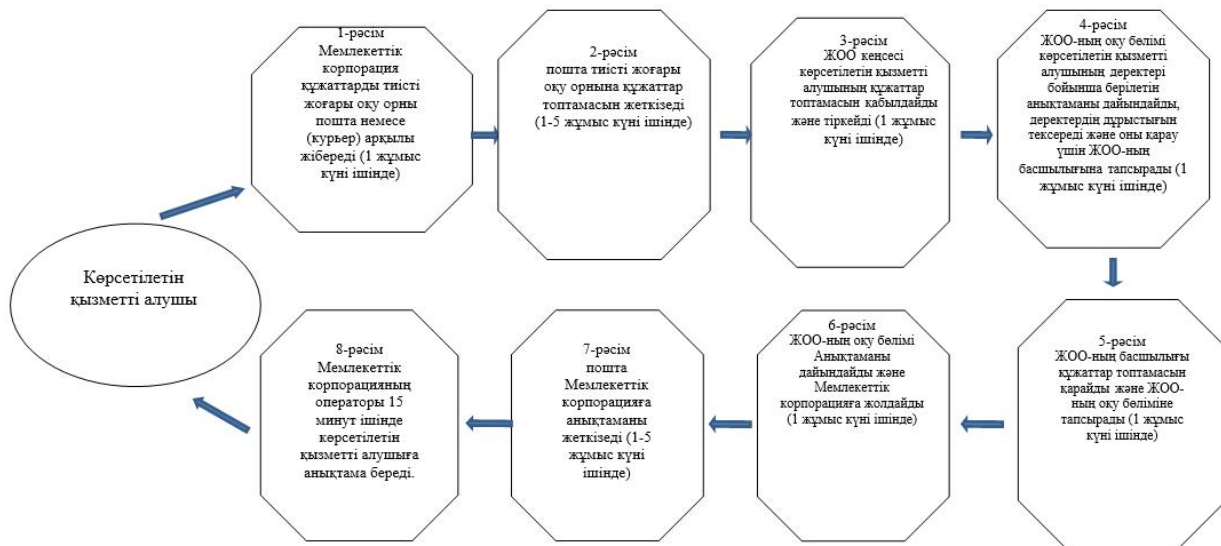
Көрсетілетін қызметті алушы

1-рәсім
Мемлекеттік корпорация құжаттарды тиісті жоғары оқу орны пошта немесе (курьер) арқылы жібереді (1 жұмыс күні ішінде)

2-рәсім
пошта тиісті жоғары оқу орнына құжаттар топтамасын жеткізеді (1-5 жұмыс күні ішінде)

3-рәсім
ЖОО кеңсесі көрсетілетін қызметті алушының құжаттар топтамасын қабылдайды және тіркейді (1 жұмыс күні ішінде)

4-рәсім
ЖОО-ның оқу бөлімі көрсетілетін қызметті алушының деректері бойынша берілетін анықтаманы дайындайды, деректердің дұрыстығын тексереді және оны қарау үшін ЖОО-ның басшылығына тапсырады (1 жұмыс күні ішінде)

5-рәсім
ЖОО-ның басшылығы құжаттар топтамасын қарайды және ЖОО-ның оқу бөліміне тапсырады (1 жұмыс күні ішінде)

6-рәсім
ЖОО-ның оқу бөлімі Анықтаманы дайындайды және Мемлекеттік корпорацияға жолдайды (1 жұмыс күні ішінде)

7-рәсім
пошта Мемлекеттік корпорацияға анықтаманы жеткізеді (1-5 жұмыс күні ішінде)

8-рәсім
Мемлекеттік корпорацияның операторы 15 минут ішінде көрсетілетін қызметті алушыға анықтама береді.